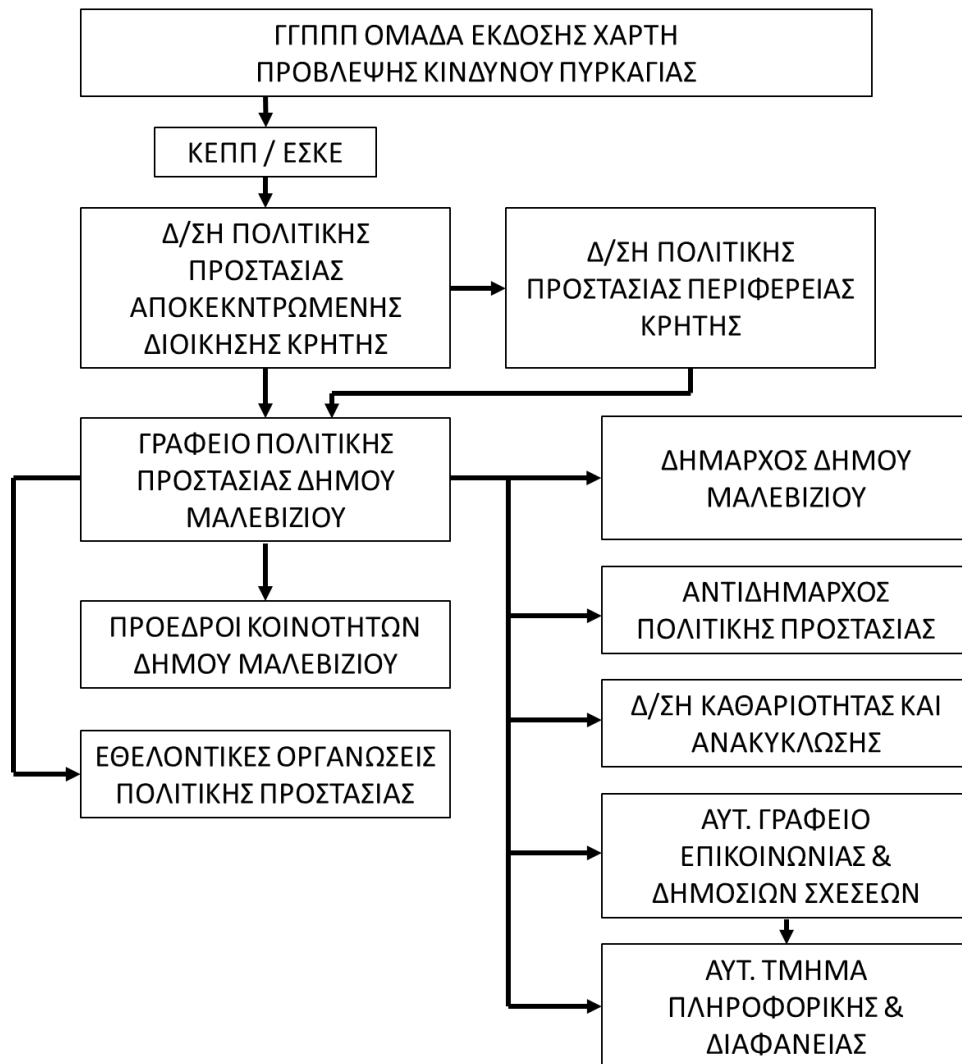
ΓΓΠΠΠ ΟΜΑΔΑ ΕΚΔΟΣΗΣ ΧΑΡΤΗ ΠΡΟΒΛΕΨΗΣ ΚΙΝΔΥΝΟΥ ΠΥΡΚΑΓΙΑΣ

ΚΕΠΠ / ΕΣΚΕ

Δ/ΣΗ ΠΟΛΙΤΙΚΗΣ ΠΡΟΣΤΑΣΙΑΣ ΑΠΟΚΕΚΝΤΡΩΜΕΝΗΣ ΔΙΟΙΚΗΣΗΣ ΚΡΗΤΗΣ

Δ/ΣΗ ΠΟΛΙΤΙΚΗΣ ΠΡΟΣΤΑΣΙΑΣ ΠΕΡΙΦΕΡΕΙΑΣ ΚΡΗΤΗΣ

ΓΡΑΦΕΙΟ ΠΟΛΙΤΙΚΗΣ ΠΡΟΣΤΑΣΙΑΣ ΔΗΜΟΥ ΜΑΛΕΒΙΖΙΟΥ

ΔΗΜΑΡΧΟΣ ΔΗΜΟΥ ΜΑΛΕΒΙΖΙΟΥ

ΠΡΟΕΔΡΟΙ ΚΟΙΝΟΤΗΤΩΝ ΔΗΜΟΥ ΜΑΛΕΒΙΖΙΟΥ

ΑΝΤΙΔΗΜΑΡΧΟΣ ΠΟΛΙΤΙΚΗΣ ΠΡΟΣΤΑΣΙΑΣ

Δ/ΣΗ ΚΑΘΑΡΙΟΤΗΤΑΣ ΚΑΙ ΑΝΑΚΥΚΛΩΣΗΣ

ΕΘΕΛΟΝΤΙΚΕΣ ΟΡΓΑΝΩΣΕΙΣ ΠΟΛΙΤΙΚΗΣ ΠΡΟΣΤΑΣΙΑΣ

ΑΥΤ. ΓΡΑΦΕΙΟ ΕΠΙΚΟΙΝΩΝΙΑΣ & ΔΗΜΟΣΙΩΝ ΣΧΕΣΕΩΝ

ΑΥΤ. ΤΜΗΜΑ ΠΛΗΡΟΦΟΡΙΚΗΣ & ΔΙΑΦΑΝΕΙΑΣ